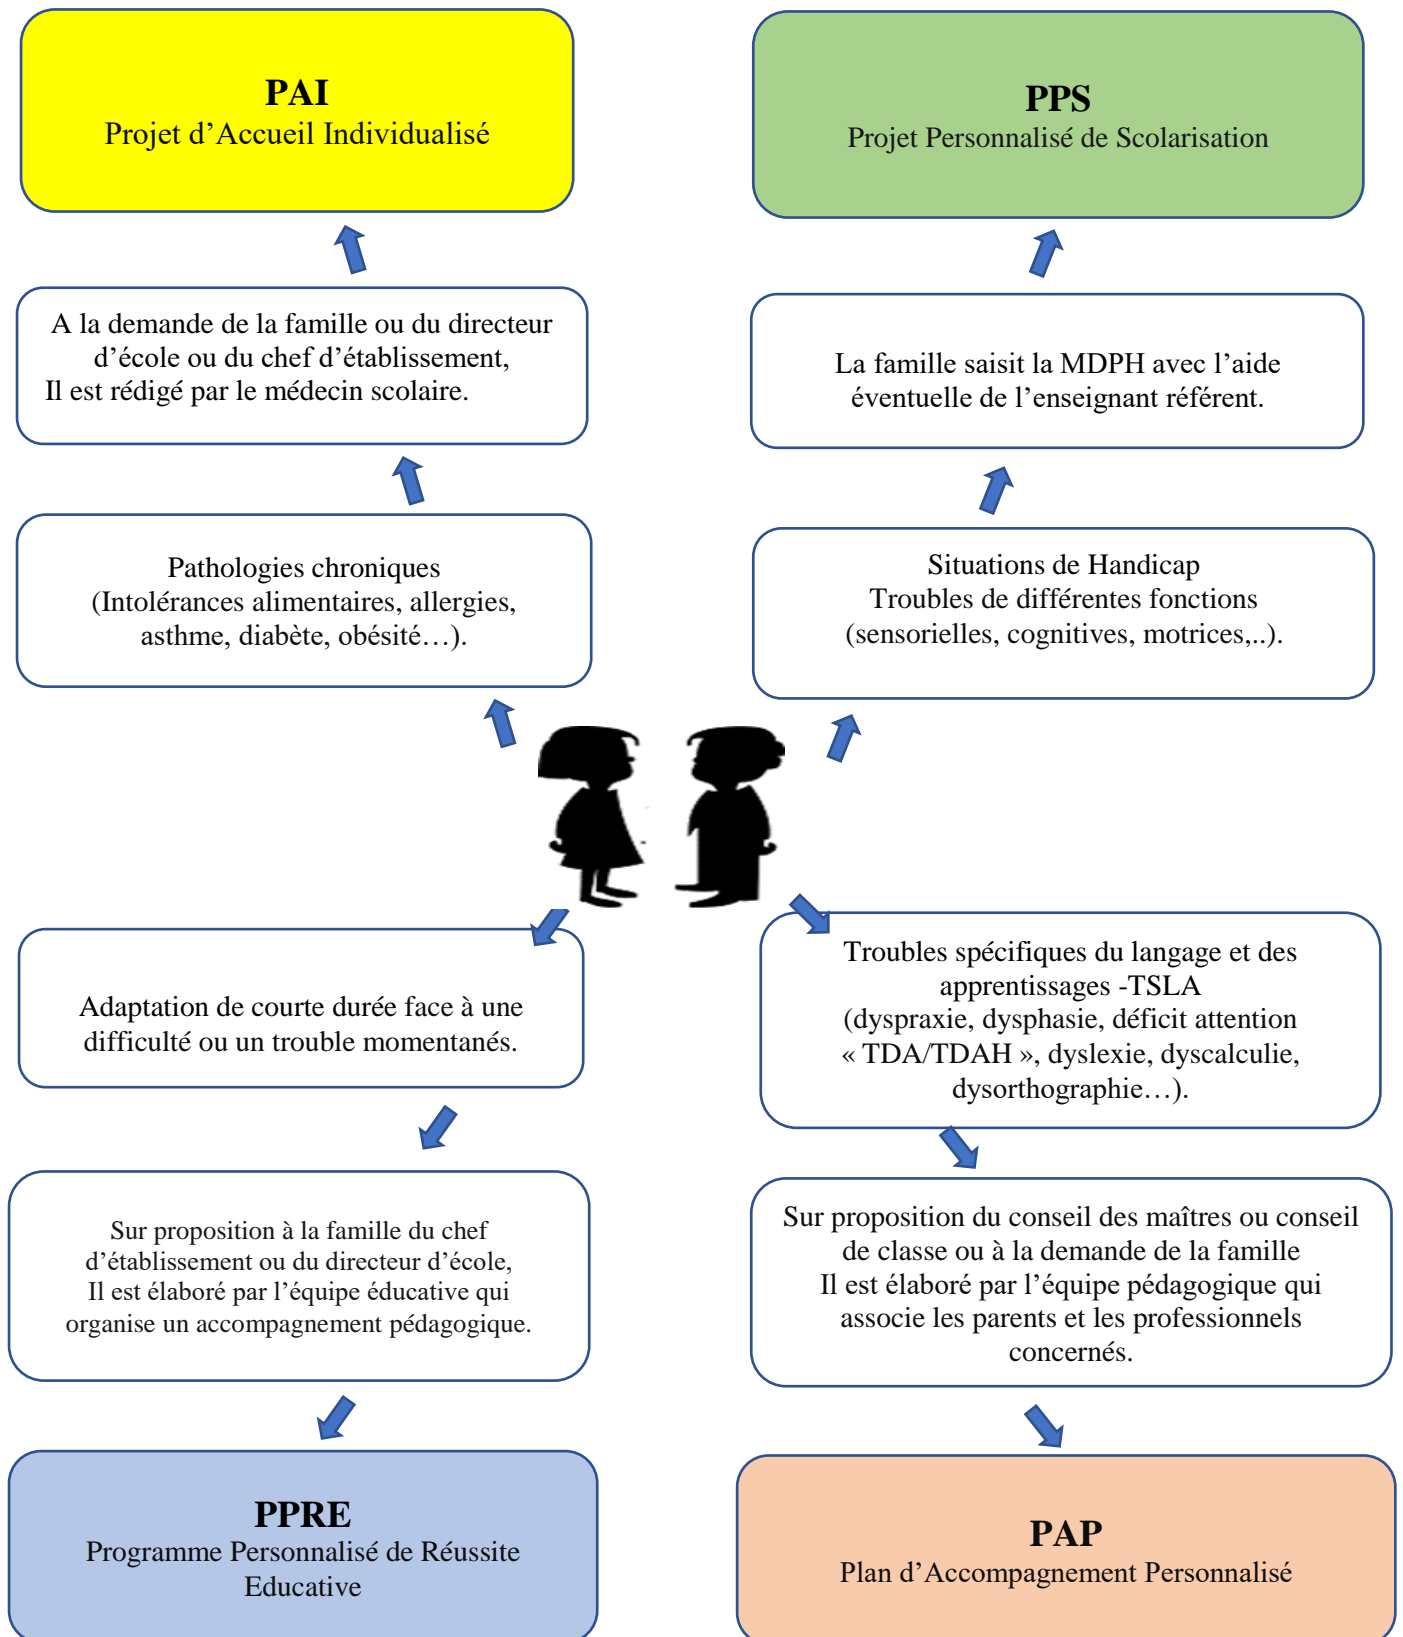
PAI
Projet d’Accueil Individualisé

A la demande de la famille ou du directeur d’école ou du chef d’établissement,
Il est rédigé par le médecin scolaire.

Pathologies chroniques
(Intolérances alimentaires, allergies, asthme, diabète, obésité…).

PPS
Projet Personnalisé de Scolarisation

La famille saisit la MDPH avec l’aide éventuelle de l’enseignant référent.

Situations de Handicap
Troubles de différentes fonctions
(sensorielles, cognitives, motrices,..).

Adaptation de courte durée face à une difficulté ou un trouble momentanés.

Sur proposition à la famille du chef d’établissement ou du directeur d’école,
Il est élaboré par l’équipe éducative qui organise un accompagnement pédagogique.

PPRE
Programme Personnalisé de Réussite Educative

Troubles spécifiques du langage et des apprentissages -TSLA
(dyspraxie, dysphasie, déficit attention « TDA/TDAH », dyslexie, dyscalculie, dysorthographie…).

Sur proposition du conseil des maîtres ou conseil de classe ou à la demande de la famille
Il est élaboré par l’équipe pédagogique qui associe les parents et les professionnels concernés.

PAP
Plan d’Accompagnement Personnalisé